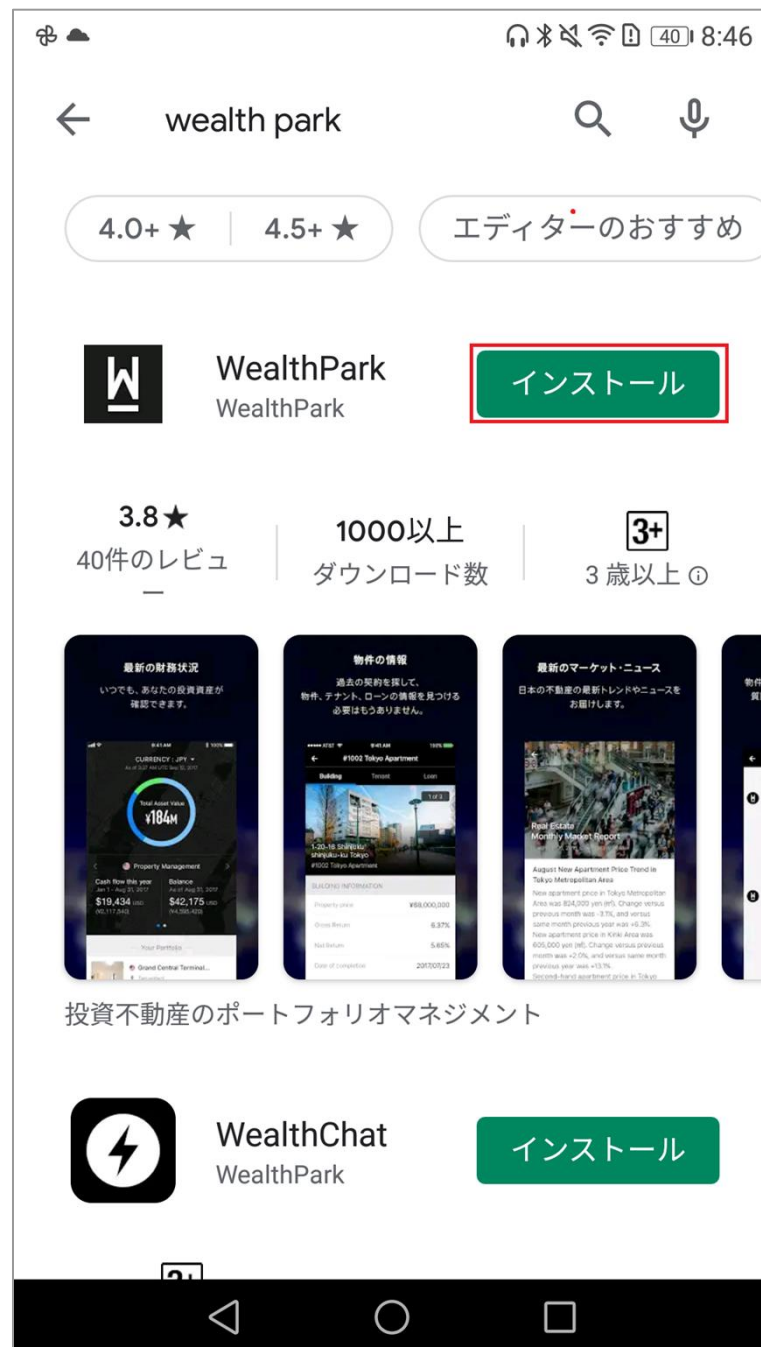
40 8:46

wealth park

4.0+ ★ | 4.5+ ★ | エディターのおすすめ

WealthPark
WealthPark

インストール

3.8★
40件のレビュー

1000以上
ダウンロード数

3+
3 歳以上

最新の財務状況
いつでも、あなたの投資資産が確認できます。

CURRENCY : JPY
Total Asset Value
¥184M
Property Management
Cash flow this year
$19,434
Balance
$42,175
Your Portfolio
Grand Central Terminal...

物件の情報
過去の契約を探して、物件、テナント、ローンの情報を見つける必要はもうありません。

#1002 Tokyo Apartment
Building Tenant Loan
1-20-16 Shinjuku, Shinjuku-ku Tokyo
#1002 Tokyo Apartment
BUILDING INFORMATION
Property price ¥68,000,000
Gross Return 6.37%
Net Return 5.65%
Date of completion 2017/07/23

最新のマーケット・ニュース
日本の不動産の最新トレンドやニュースをお届けします。

Real Estate Monthly Market Report
August New Apartment Price Trend in Tokyo Metropolitan Area
New apartment price in Tokyo Metropolitan Area was 824,000 yen (m²). Change versus previous month was -3.7%, and versus same month previous year was +6.3%. New apartment price in Kinki Area was 605,000 yen (m²). Change versus previous month was +2.0%, and versus same month previous year was +13.1%.

投資不動産のポートフォリオマネジメント

WealthChat
WealthPark

インストール